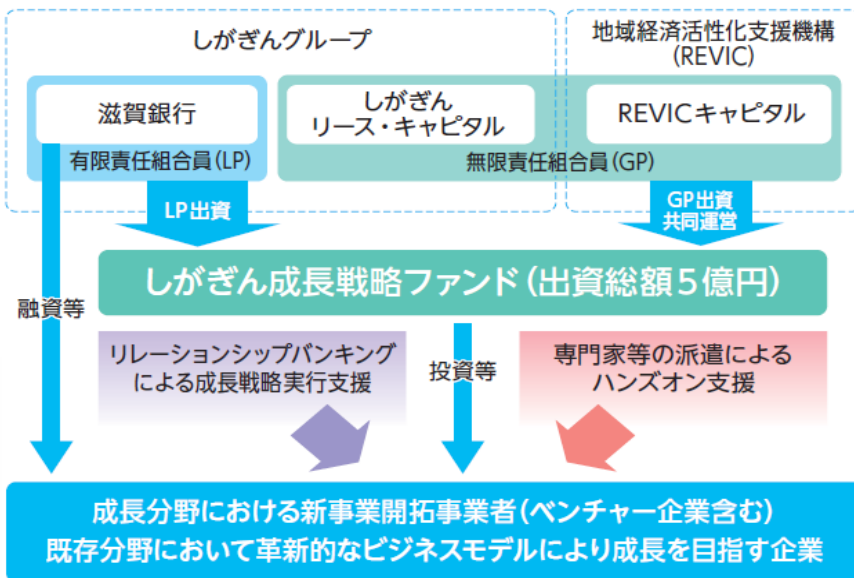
しがぎんグループ

地域経済活性化支援機構（REVIC）

滋賀銀行

しがぎんリース・キャピタル

REVICキャピタル

有限責任組合員（LP）

無限責任組合員（GP）

LP出資

GP出資
共同運営

融資等

しがぎん成長戦略ファンド（出資総額５億円）

リレーションシップバンキングによる成長戦略実行支援

投資等

専門家等の派遣によるハンズオン支援

成長分野における新事業開拓事業者（ベンチャー企業含む）
既存分野において革新的なビジネスモデルにより成長を目指す企業